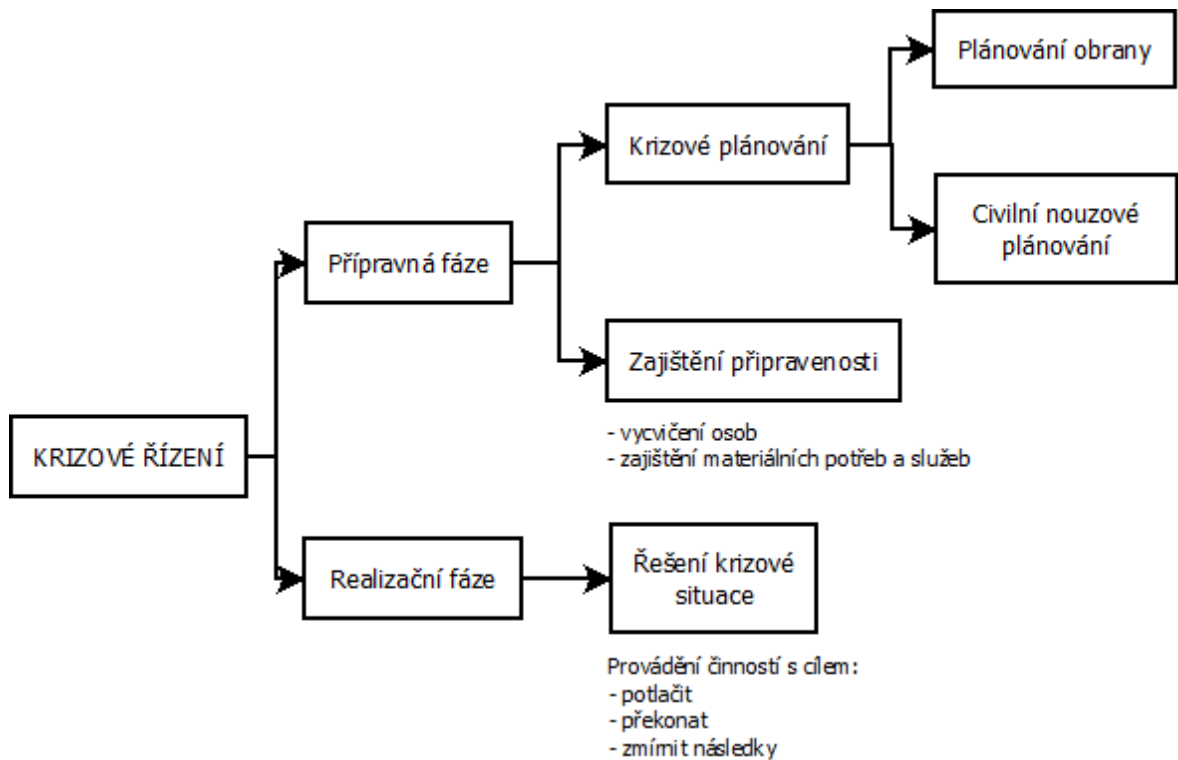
KRIZOVÉ ŘÍZENÍ

Přípravná fáze

Krizové plánování

Plánování obrany

Civilní nouzové plánování

Zajištění připravenosti

- vycvičení osob
- zajištění materiálních potřeb a služeb

Realizační fáze

Řešení krizové situace

Provádění činností s cílem:
- potlačit
- překonat
- zmírnit následky